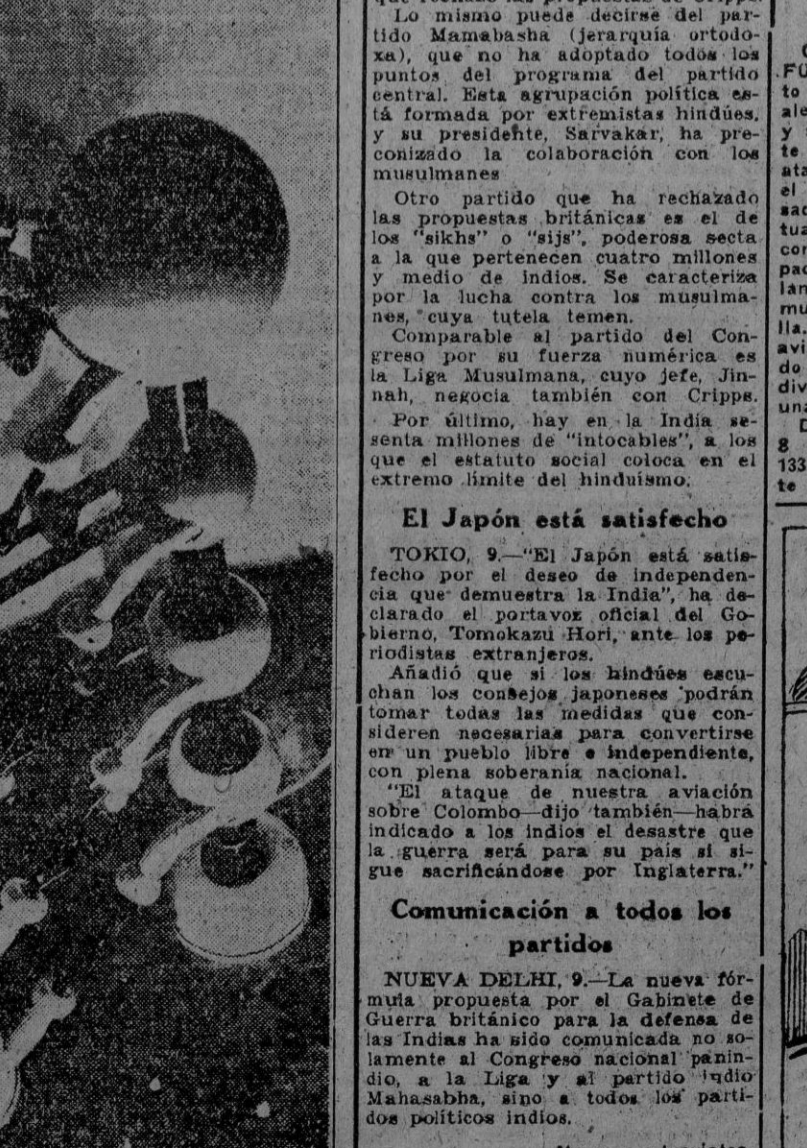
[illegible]

Lo mismo puede decirse del partido Mamabasha (jerarquía ortodoxa), que no ha adoptado todos los puntos del programa del partido central. Esta agrupación política está formada por extremistas hindúes, y su presidente, Sarvakar, ha preconizado la colaboración con los musulmanes.

Otro partido que ha rechazado las propuestas británicas es el de los "sikhs" o "sijs", poderosa secta a la que pertenecen cuatro millones y medio de indios. Se caracteriza por la lucha contra los musulmanes, cuya tutela temen.

Comparable al partido del Congreso por su fuerza numérica es la Liga Musulmana, cuyo jefe, Jinnah, negocia también con Cripps.

Por último, hay en la India sesenta millones de "intocables", a los que el estatuto social coloca en el extremo límite del hinduismo.

El Japón está satisfecho

TOKIO, 9.—"El Japón está satisfecho por el deseo de independencia que demuestra la India", ha declarado el portavoz oficial del Gobierno, Tomokazu Hori, ante los periodistas extranjeros.

Añadió que si los hindúes escuchan los consejos japoneses podrán tomar todas las medidas que consideren necesarias para convertirse en un pueblo libre e independiente, con plena soberanía nacional.

"El ataque de nuestra aviación sobre Colombo—dijo también—habrá indicado a los indios el desastre que la guerra será para su país si sigue sacrificándose por Inglaterra."

Comunicación a todos los partidos

NUEVA DELHI, 9.—La nueva fórmula propuesta por el Gabinete de Guerra británico para la defensa de las Indias ha sido comunicada no solamente al Congreso nacional panindio, a la Liga y al partido indio Mahasabha, sino a todos los partidos políticos indios.

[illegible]
FU
to
ale
y
te
ata
el
sac
tua
cor
pac
lan
mu
lla.
avi
do
div
una
D
8
133
te